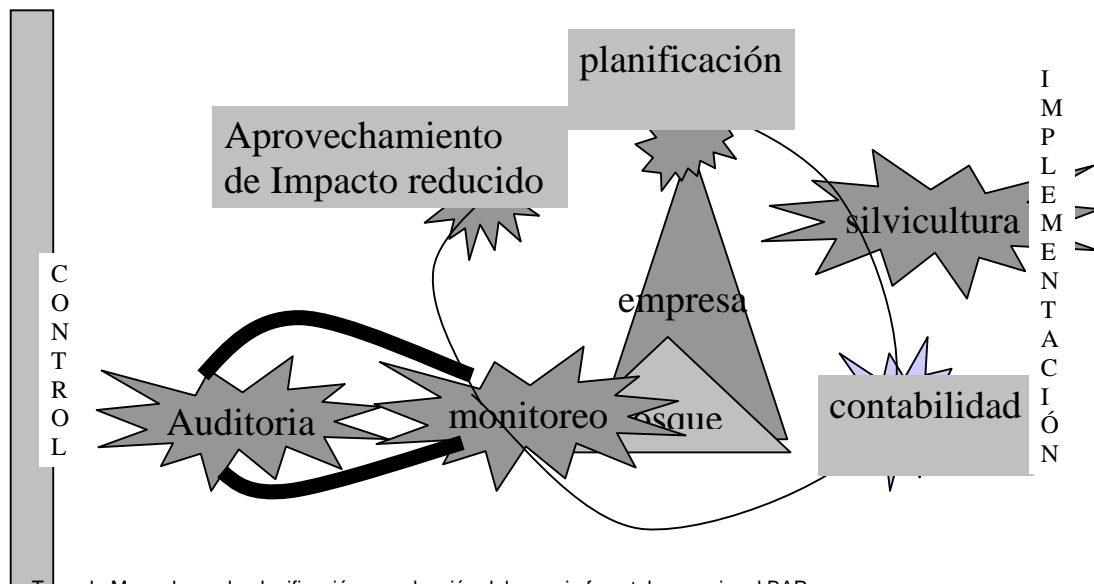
planificación

Aprovechamiento de Impacto reducido

silvicultura

I M P L E M E N T A C I Ó N

C O N T R O L

empresa

Auditoria

monitoreo

osque

contabilidad

T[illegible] de Manual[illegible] de planificación y evaluación del manejo forestal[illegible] BAP